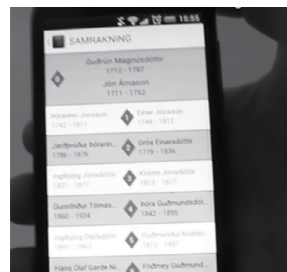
18:55
SAMRAKNING
6
Guðrún Magnúsdóttir
1712 - 1787
Jón Árnason
1711 - 1752
Þórarinn Jónsson
1742 - 1811
5
Einar Jónsson
1744 - 1812
Jarþrúður Þórarin...
1786 - 1876
4
Gróa Einarsdóttir
1779 - 1836
Ingibjörg Jónsdóttir
1821 - 1877
3
Kristín Einarsdóttir
1813 - 1877
Gunnhildur Tómas...
1860 - 1934
2
Þóra Guðmundsd...
1842 - 1895
Ingibjörg Þórðardó...
1892 - 1957
1
Guðmundur Krist...
1872 - 1957
Hans Olaf Garde Ni...
Friðney Guðmund...